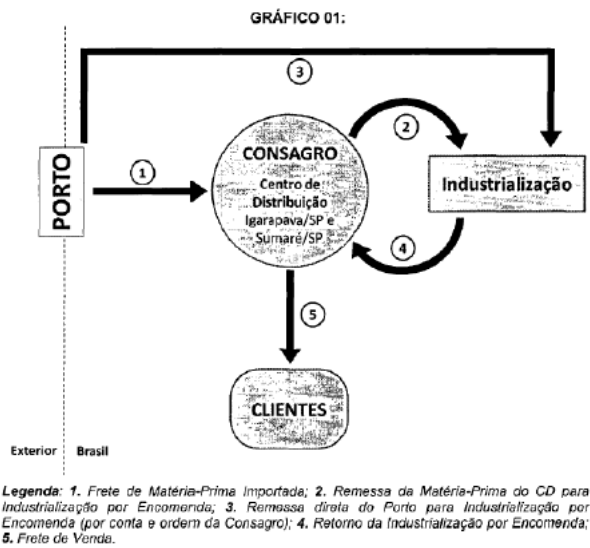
GRÁFICO 01:

3

PORTO

1

CONSAGRO
Centro de Distribuição Igarapava/SP e Sumaré/SP

2

Industrialização

4

5

CLIENTES

Exterior

Brasil

*Legenda*: *1.* *Frete de Matéria-Prima Importada*; *2.* *Remessa da Matéria-Prima do CD para Industrialização por Encomenda*; *3.* *Remessa direta do Porto para Industrialização por Encomenda (por conta e ordem da Consagro)*; *4.* *Retorno da Industrialização por Encomenda*; *5.* *Frete de Venda*.